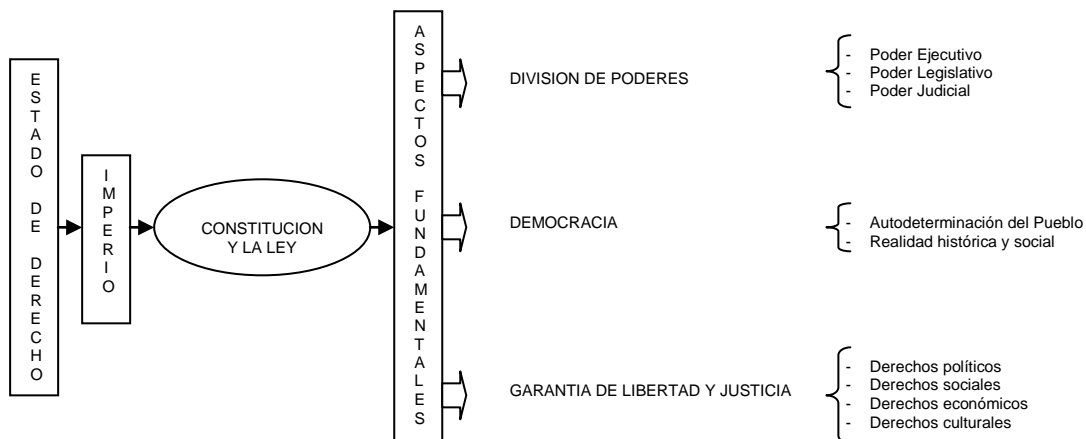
ESTADO DE DERECHO

IMPERIO

CONSTITUCION Y LA LEY

ASPECTOS FUNDAMENTALES

DIVISION DE PODERES

- Poder Ejecutivo
- Poder Legislativo
- Poder Judicial

DEMOCRACIA

- Autodeterminación del Pueblo
- Realidad histórica y social

GARANTIA DE LIBERTAD Y JUSTICIA

- Derechos políticos
- Derechos sociales
- Derechos económicos
- Derechos culturales